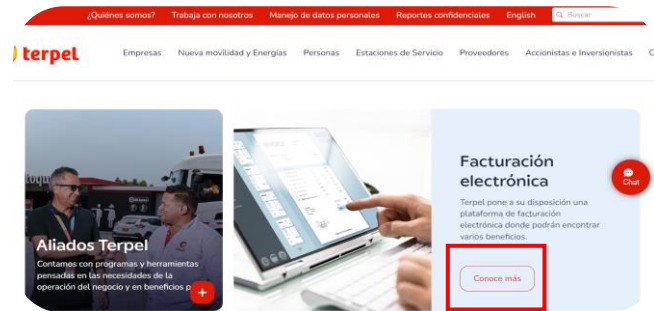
¿Quiénes somos? Trabaja con nosotros Manejo de datos personales Reportes confidenciales English Buscar

terpel Empresas Nueva movilidad y Energías Personas Estaciones de Servicio Proveedores Accionistas e Inversionistas C

Aliados Terpel

Contamos con programas y herramientas pensadas en las necesidades de la operación del negocio y en beneficios p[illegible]

+

Facturación electrónica

Terpel pone a su disposición una plataforma de facturación electrónica donde podrán encontrar varios beneficios.

Conoce más

Chat